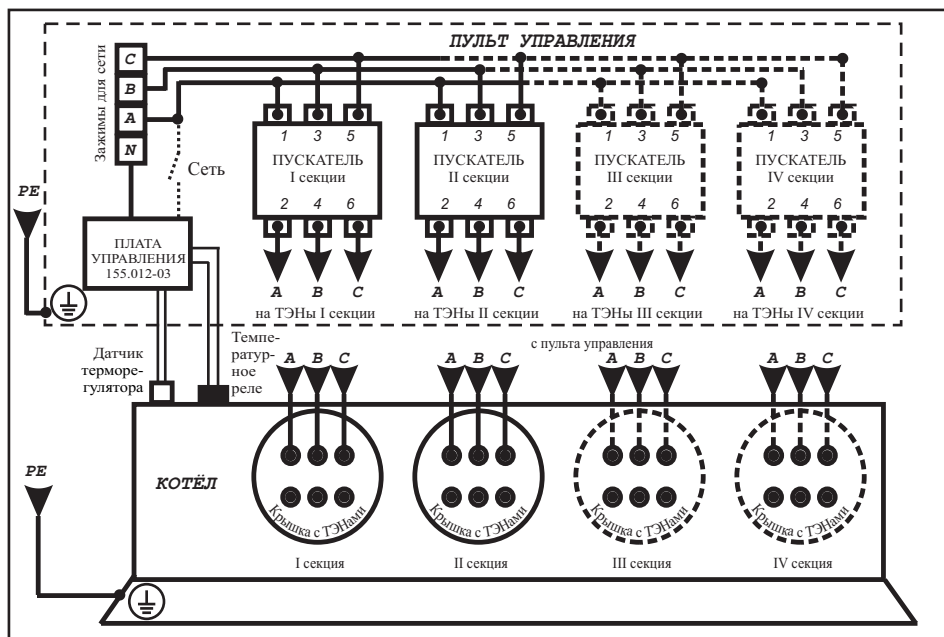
ПУЛЬТ УПРАВЛЕНИЯ

Зажимы для сети
C
B
A
N

Сеть

PE

ПЛАТА УПРАВЛЕНИЯ 155.012-03

1 3 5
ПУСКАТЕЛЬ I секции
2 4 6
A B C
на ТЭНы I секции

1 3 5
ПУСКАТЕЛЬ II секции
2 4 6
A B C
на ТЭНы II секции

1 3 5
ПУСКАТЕЛЬ III секции
2 4 6
A B C
на ТЭНы III секции

1 3 5
ПУСКАТЕЛЬ IV секции
2 4 6
A B C
на ТЭНы IV секции

Датчик терморегулятора

Температурное реле

с пульта управления

A B C
A B C
A B C
A B C

PE

КОТЁЛ

Крышка с ТЭНами
I секция

Крышка с ТЭНами
II секция

Крышка с ТЭНами
III секция

Крышка с ТЭНами
IV секция